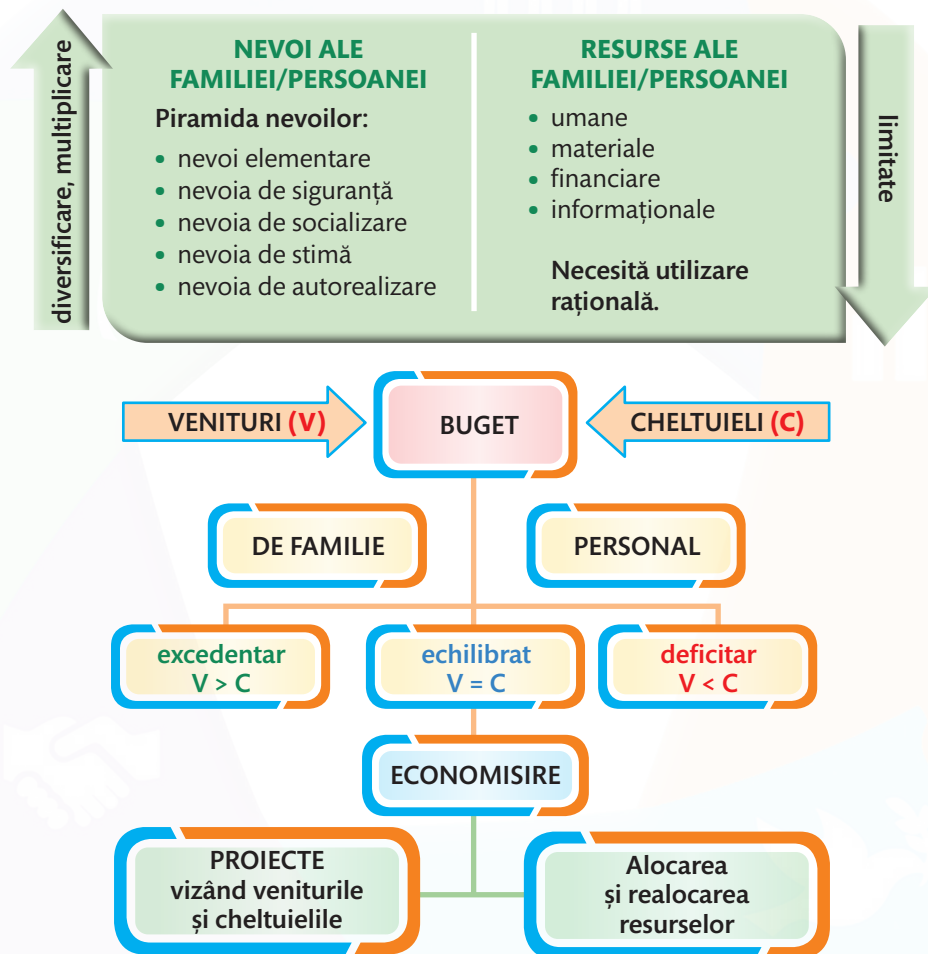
diversificare, multiplicare

NEVOI ALE FAMILIEI/PERSOANEI

Piramida nevoilor:
• nevoi elementare
• nevoia de siguranță
• nevoia de socializare
• nevoia de stimă
• nevoia de autorealizare

RESURSE ALE FAMILIEI/PERSOANEI

• umane
• materiale
• financiare
• informaționale

Necesită utilizare rațională.

limitate

VENITURI (V)

BUGET

CHELTUIELI (C)

DE FAMILIE

PERSONAL

excedentar
$V > C$

echilibrat
$V = C$

deficitar
$V < C$

ECONOMISIRE

PROIECTE vizând veniturile și cheltuielile

Alocarea și realocarea resurselor